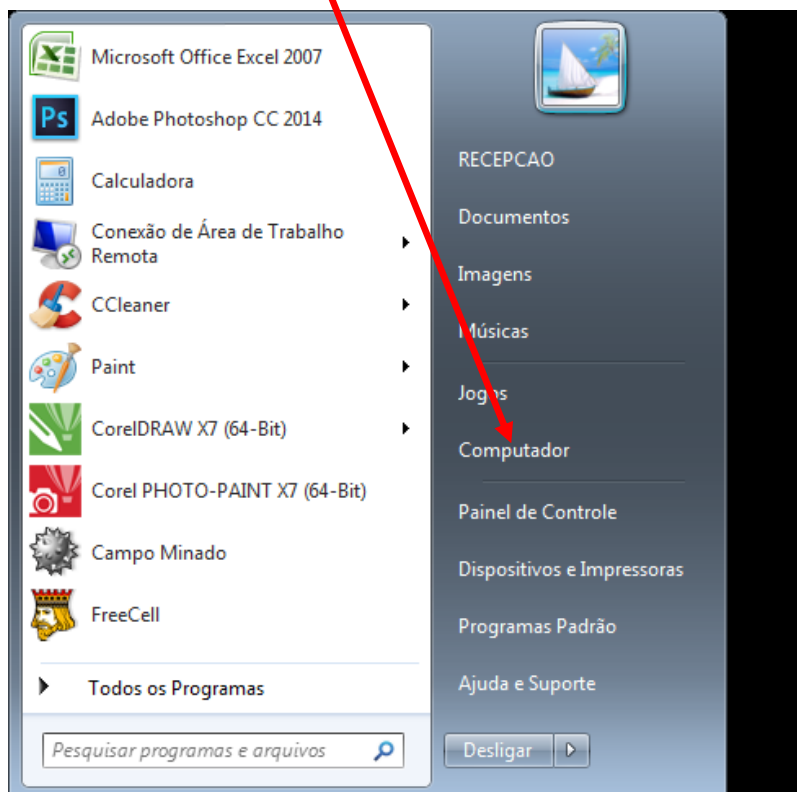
Microsoft Office Excel 2007

Adobe Photoshop CC 2014

Calculadora

Conexão de Área de Trabalho Remota

CCleaner

Paint

CorelDRAW X7 (64-Bit)

Corel PHOTO-PAINT X7 (64-Bit)

Campo Minado

FreeCell

Todos os Programas

Pesquisar programas e arquivos

RECEPCAO

Documentos

Imagens

Músicas

Jogos

Computador

Painel de Controle

Dispositivos e Impressoras

Programas Padrão

Ajuda e Suporte

Desligar